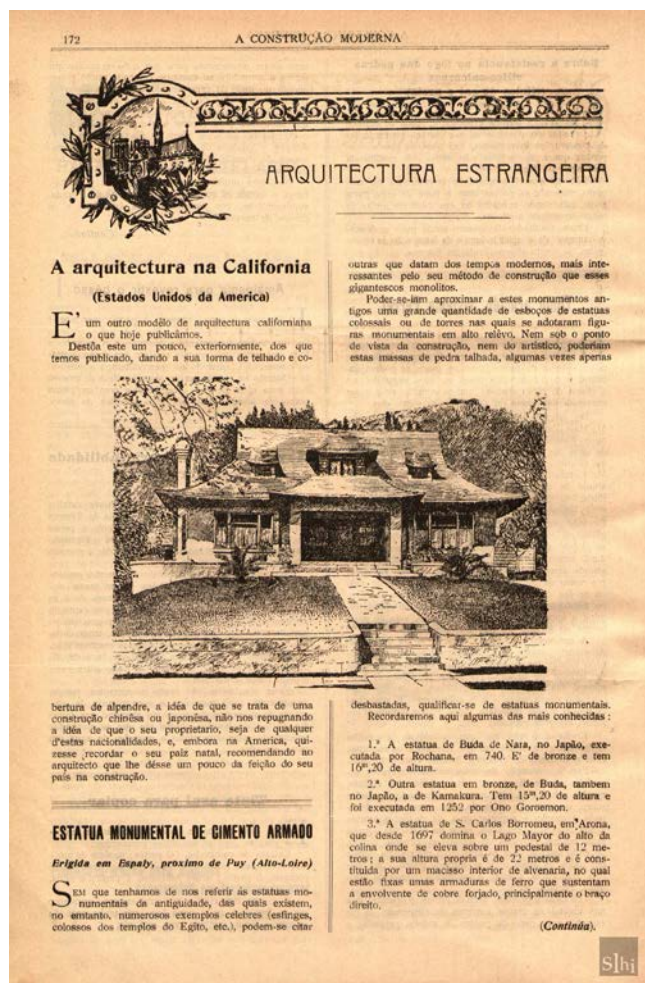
172 A CONSTRUÇÃO MODERNA

ARQUITECTURA ESTRANGEIRA

A arquitectura na California

(Estados Unidos da America)

E' um outro modêlo de arquitectura californiana o que hoje publicâmos.

Destôa este um pouco, exteriormente, dos que temos publicado, dando a sua forma de telhado e cobertura de alpendre, a idéa de que se trata de uma construção chinêsa ou japonêsa, não nos repugnando a idéa de que o seu proprietario, seja de qualquer d'estas nacionalidades, e, embora na America, quizesse recordar o seu paiz natal, recomendando ao arquitecto que lhe désse um pouco da feição do seu paiz na construção.

ESTATUA MONUMENTAL DE CIMENTO ARMADO

Erigida em Espaly, proximo de Puy (Alto-Loire)

Sem que tenhamos de nos referir ás estatuas monumentais da antiguidade, das quais existem, no emtanto, numerosos exemplos celebres (esfinges, colossos dos templos do Egito, etc.), podem-se citar outras que datam dos tempos modernos, mais interessantes pelo seu método de construção que esses gigantescos monolitos.

Poder-se-iam aproximar a estes monumentos antigos uma grande quantidade de esboços de estatuas colossais ou de torres nas quais se adotaram figuras monumentais em alto relêvo. Nem sob o ponto de vista da construção, nem do artistico, poderiam estas massas de pedra talhada, algumas vezes apenas desbastadas, qualificar-se de estatuas monumentais.

Recordaremos aqui algumas das mais conhecidas:

1.º A estatua de Buda de Nara, no Japão, executada por Rochana, em 740. E' de bronze e tem 16$^m$,20 de altura.

2.º Outra estatua em bronze, de Buda, tambem no Japão, a de Kamakura. Tem 15$^m$,20 de altura e foi executada em 1252 por Ono Goroemon.

3.º A estatua de S. Carlos Borromeu, em Arona, que desde 1697 domina o Lago Mayor do alto da colina onde se eleva sobre um pedestal de 12 metros; a sua altura propria é de 22 metros e é constituida por um macisso interior de alvenaria, no qual estão fixas umas armaduras de ferro que sustentam a envolvente de cobre forjado, principalmente o braço direito.

(Continúa).

S|hi